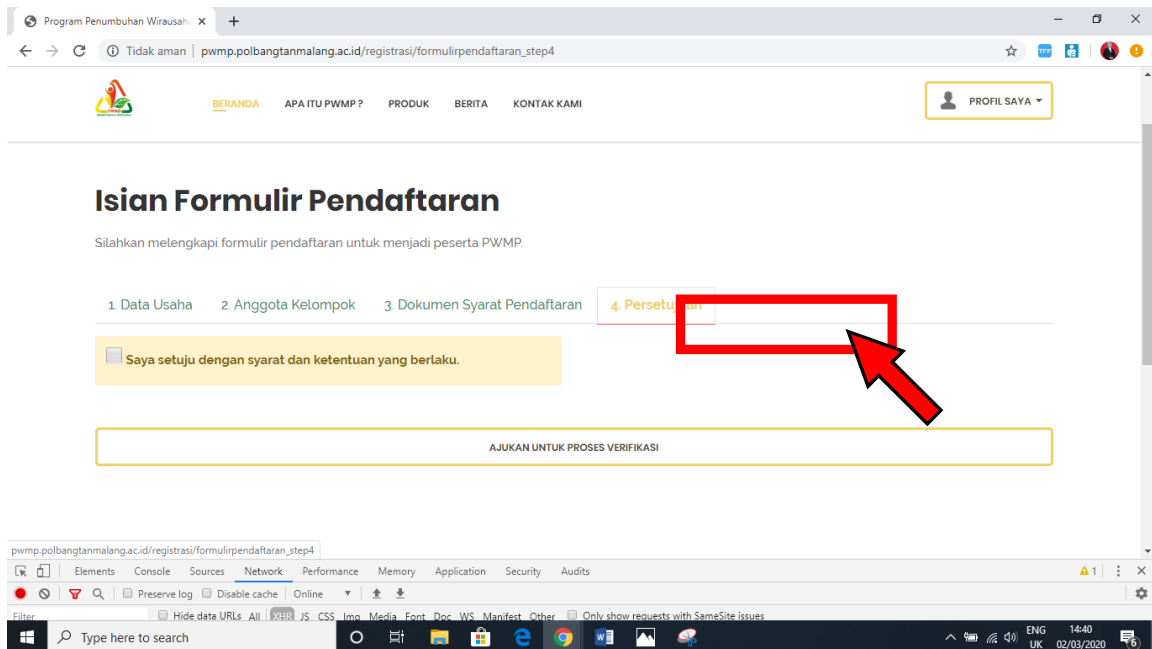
Program Penumbuhan Wirausaha ×
+
Tidak aman | pwmp.polbangtanmalang.ac.id/registrasi/formulirpendaftaran_step4

BERANDA APA ITU PWMP ? PRODUK BERITA KONTAK KAMI
PROFIL SAYA

Isian Formulir Pendaftaran

Silahkan melengkapi formulir pendaftaran untuk menjadi peserta PWMP.

1. Data Usaha 2. Anggota Kelompok 3. Dokumen Syarat Pendaftaran 4. Persetu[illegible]an

Saya setuju dengan syarat dan ketentuan yang berlaku.

AJUKAN UNTUK PROSES VERIFIKASI

pwmp.polbangtanmalang.ac.id/registrasi/formulirpendaftaran_step4

Elements Console Sources Network Performance Memory Application Security Audits
Preserve log Disable cache Online
Filter Hide data URLs All XHR JS CSS Img Media Font Doc WS Manifest Other Only show requests with SameSite issues

Type here to search
ENG UK 14:40 02/03/2020